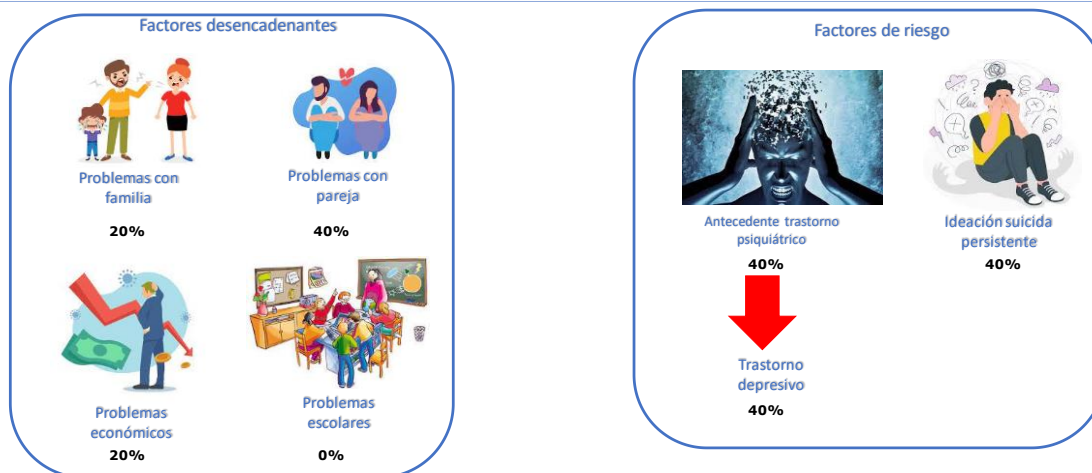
Factores desencadenantes

Problemas con familia
20%

Problemas con pareja
40%

Problemas económicos
20%

Problemas escolares
0%

Factores de riesgo

Antecedente trastorno psiquiátrico
40%

Ideación suicida persistente
40%

Trastorno depresivo
40%